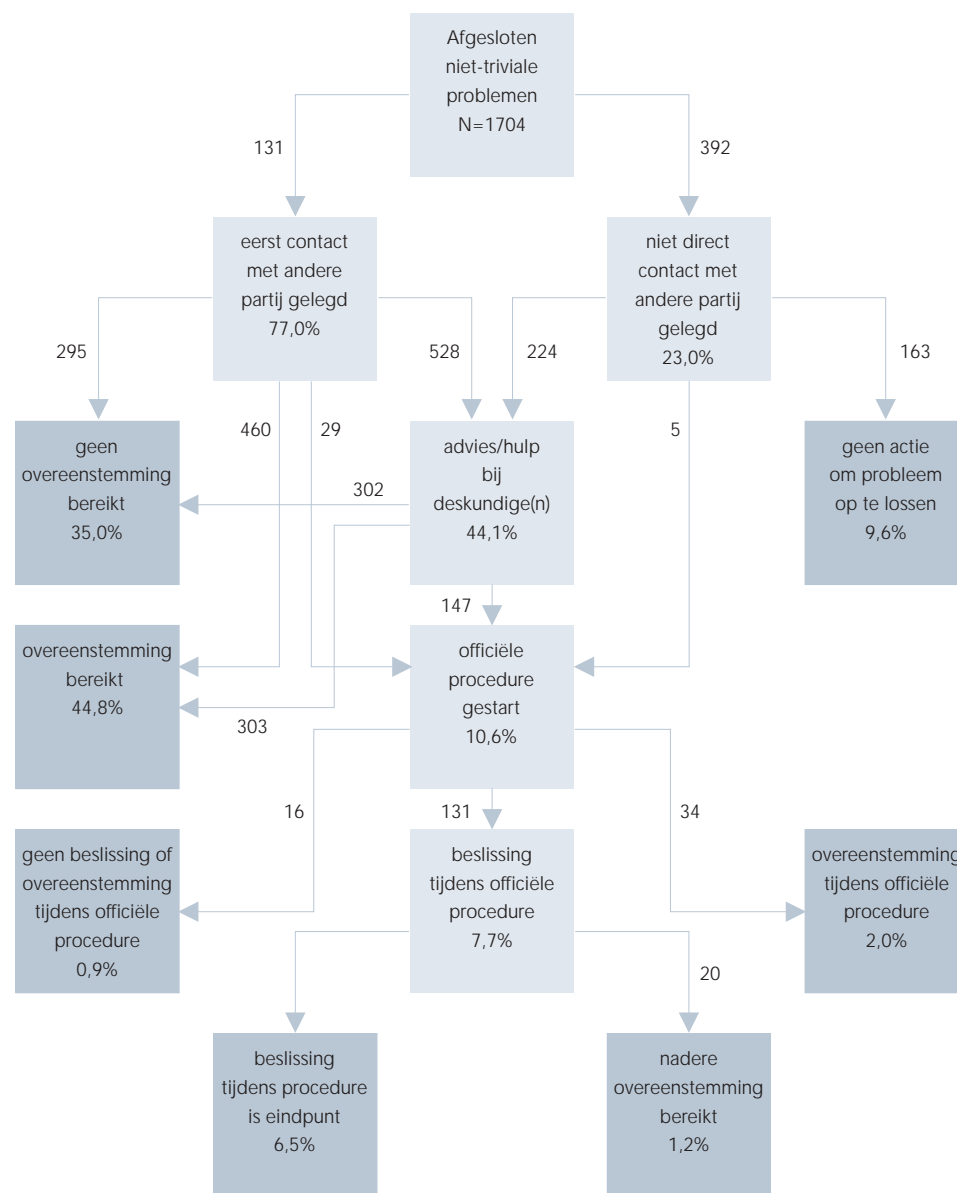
Afgesloten niet-triviale problemen N=1704

131

392

eerst contact met andere partij gelegd 77,0%

niet direct contact met andere partij gelegd 23,0%

295

528

224

163

460

29

5

geen overeenstemming bereikt 35,0%

302

advies/hulp bij deskundige(n) 44,1%

geen actie om probleem op te lossen 9,6%

147

overeenstemming bereikt 44,8%

officiële procedure gestart 10,6%

303

16

131

34

geen beslissing of overeenstemming tijdens officiële procedure 0,9%

beslissing tijdens officiële procedure 7,7%

overeenstemming tijdens officiële procedure 2,0%

20

beslissing tijdens procedure is eindpunt 6,5%

nadere overeenstemming bereikt 1,2%